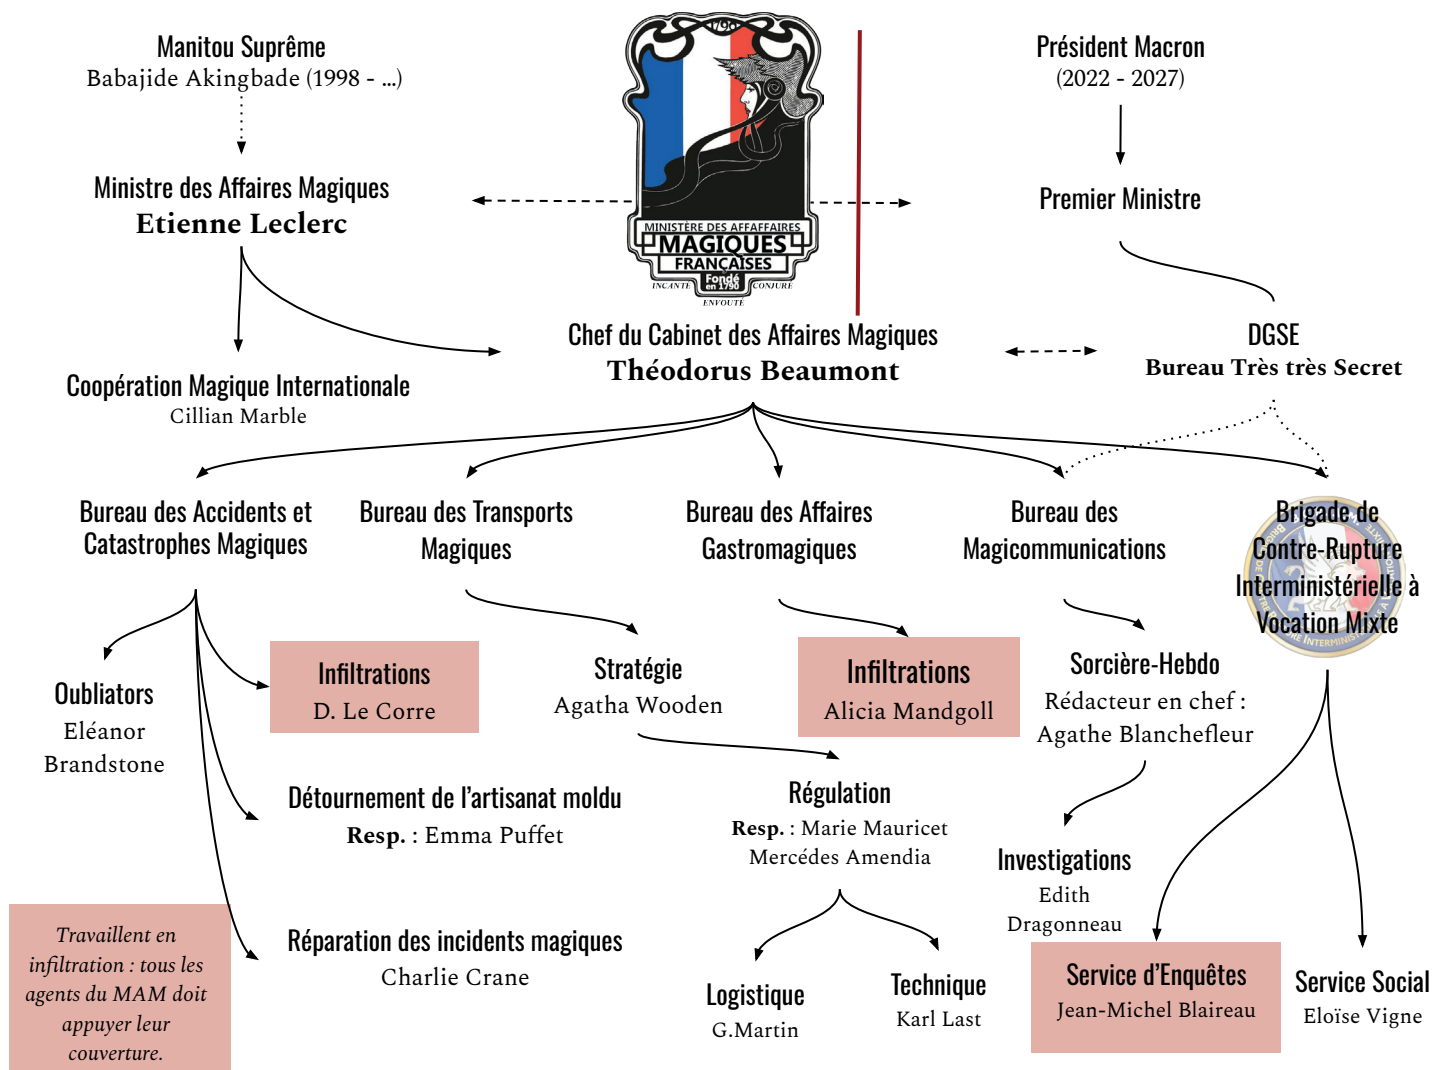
Manitou Suprême
Babajide Akingbade (1998 - ...)

Ministre des Affaires Magiques
**Etienne Leclerc**

1790
MINISTÈRE DES AFFAFFAIRES MAGIQUES FRANÇAISES
INCANTE Fondé en 1790 CONJURE
ENVOUTE

Président Macron
(2022 - 2027)

Premier Ministre

Coopération Magique Internationale
Cillian Marble

Chef du Cabinet des Affaires Magiques
**Théodorus Beaumont**

DGSE
**Bureau Très très Secret**

Bureau des Accidents et Catastrophes Magiques

Bureau des Transports Magiques

Bureau des Affaires Gastromagiques

Bureau des Magicommunications

Brigade de Contre-Rupture Interministérielle à Vocation Mixte

Oubliators
Eléanor Brandstone

Infiltrations
D. Le Corre

Stratégie
Agatha Wooden

Infiltrations
Alicia Mandgoll

Sorcière-Hebdo
Rédacteur en chef :
Agathe Blanchefleur

Détournement de l'artisanat moldu
**Resp.** : Emma Puffet

Régulation
**Resp.** : Marie Mauricet
Mercédes Amendia

Investigations
Edith Dragonneau

*Travaillent en infiltration : tous les agents du MAM doit appuyer leur couverture.*

Réparation des incidents magiques
Charlie Crane

Logistique
G.Martin

Technique
Karl Last

Service d'Enquêtes
Jean-Michel Blaireau

Service Social
Eloïse Vigne